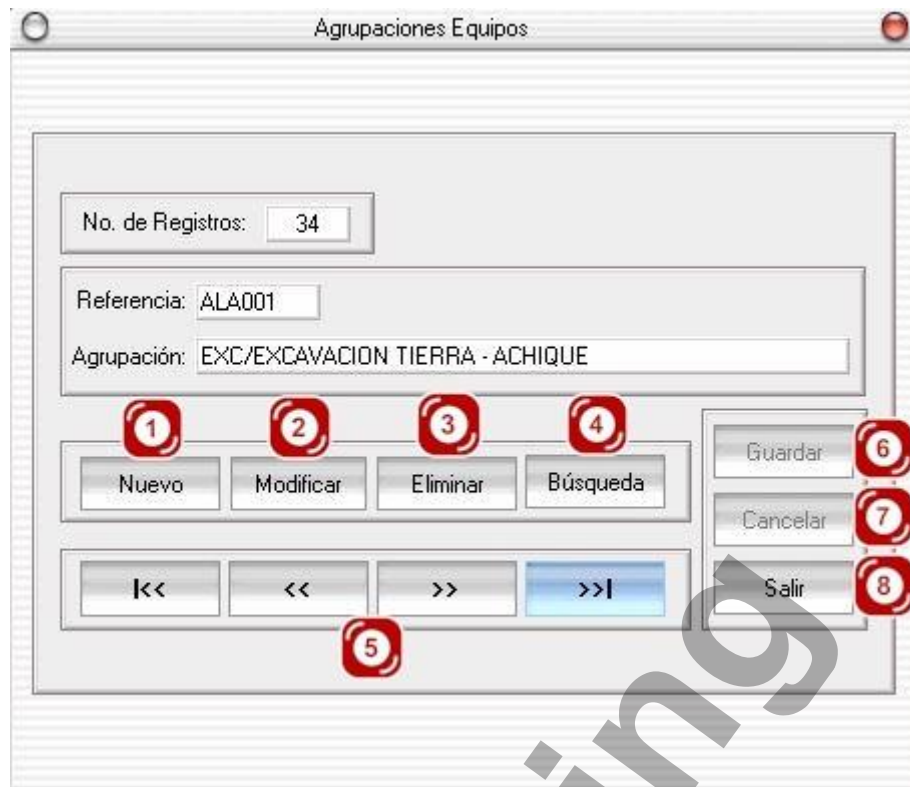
Agrupaciones Equipos

No. de Registros: 34

Referencia: ALA001

Agrupación: EXC/EXCAVACION TIERRA - ACHIQUE

1 Nuevo
2 Modificar
3 Eliminar
4 Búsqueda

Guardar 6
Cancelar 7
Salir 8

|<< << >> >>|

5

ing